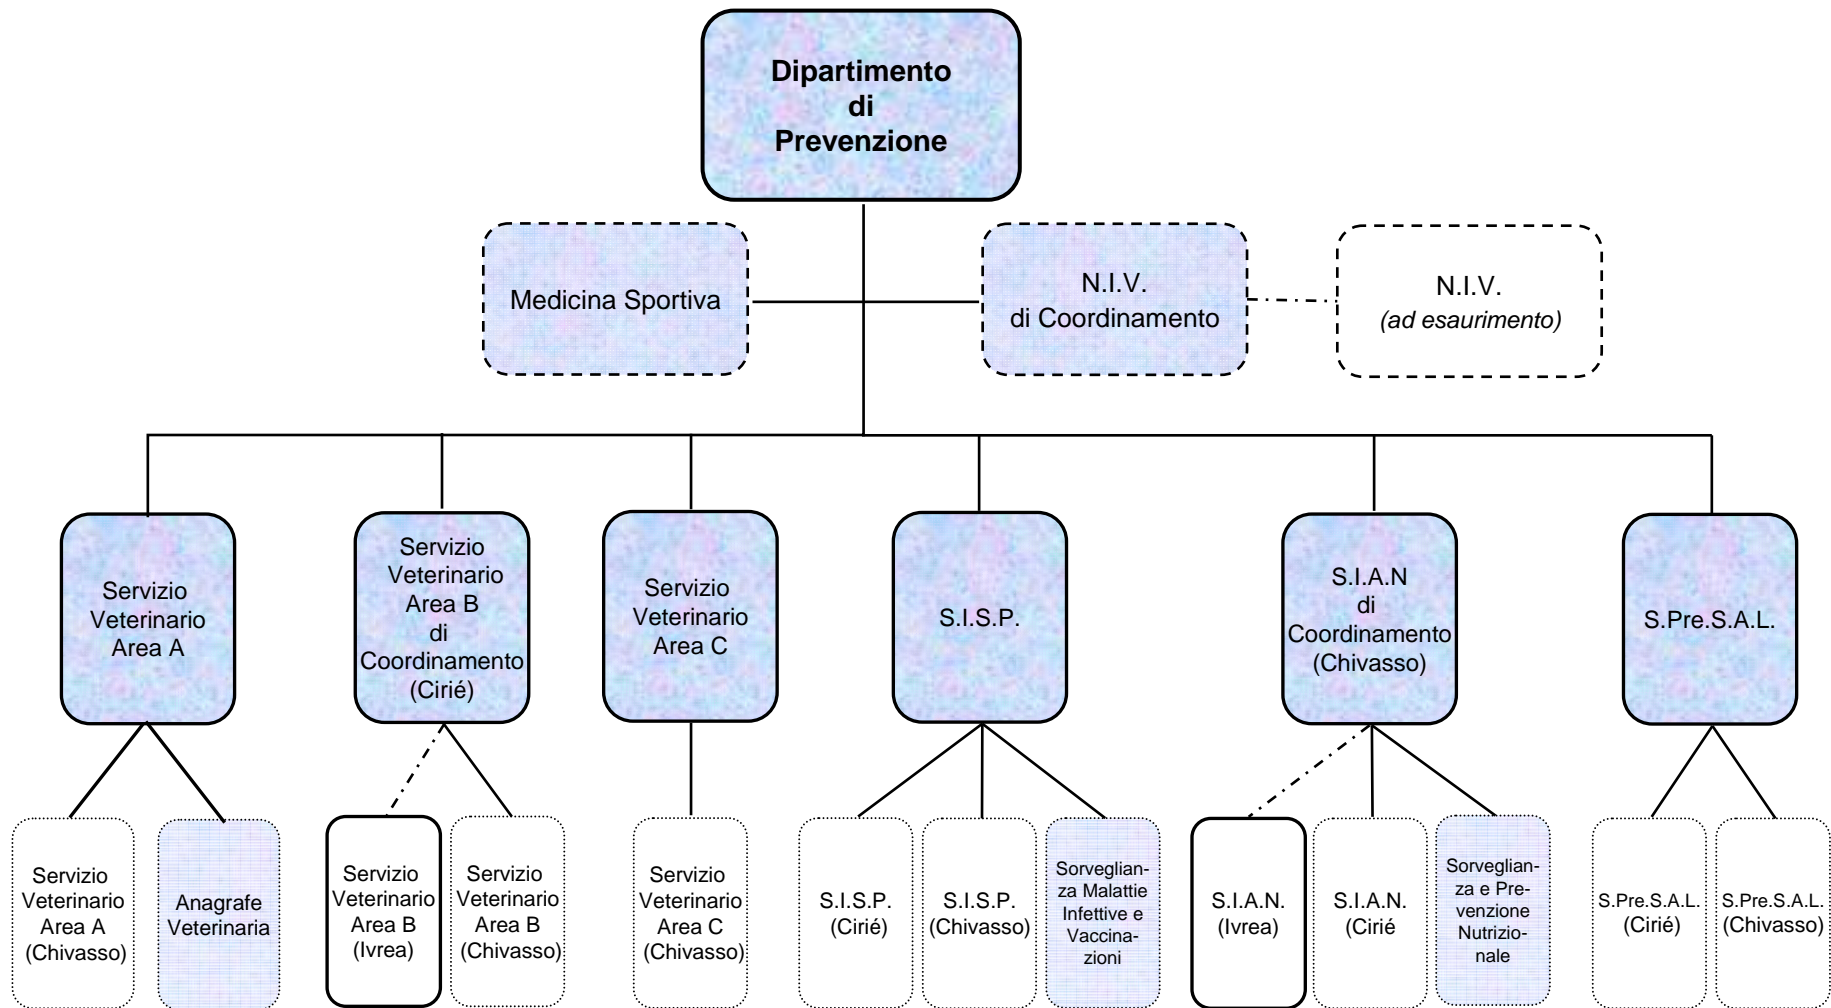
Dipartimento di Prevenzione

Medicina Sportiva

N.I.V. di Coordinamento

N.I.V. *(ad esaurimento)*

Servizio Veterinario Area A

Servizio Veterinario Area B di Coordinamento (Cirié)

Servizio Veterinario Area C

S.I.S.P.

S.I.A.N di Coordinamento (Chivasso)

S.Pre.S.A.L.

Servizio Veterinario Area A (Chivasso)

Anagrafe Veterinaria

Servizio Veterinario Area B (Ivrea)

Servizio Veterinario Area B (Chivasso)

Servizio Veterinario Area C (Chivasso)

S.I.S.P. (Cirié)

S.I.S.P. (Chivasso)

Sorveglianza Malattie Infettive e Vaccinazioni

S.I.A.N. (Ivrea)

S.I.A.N. (Cirié

Sorveglianza e Prevenzione Nutrizionale

S.Pre.S.A.L. (Cirié)

S.Pre.S.A.L. (Chivasso)